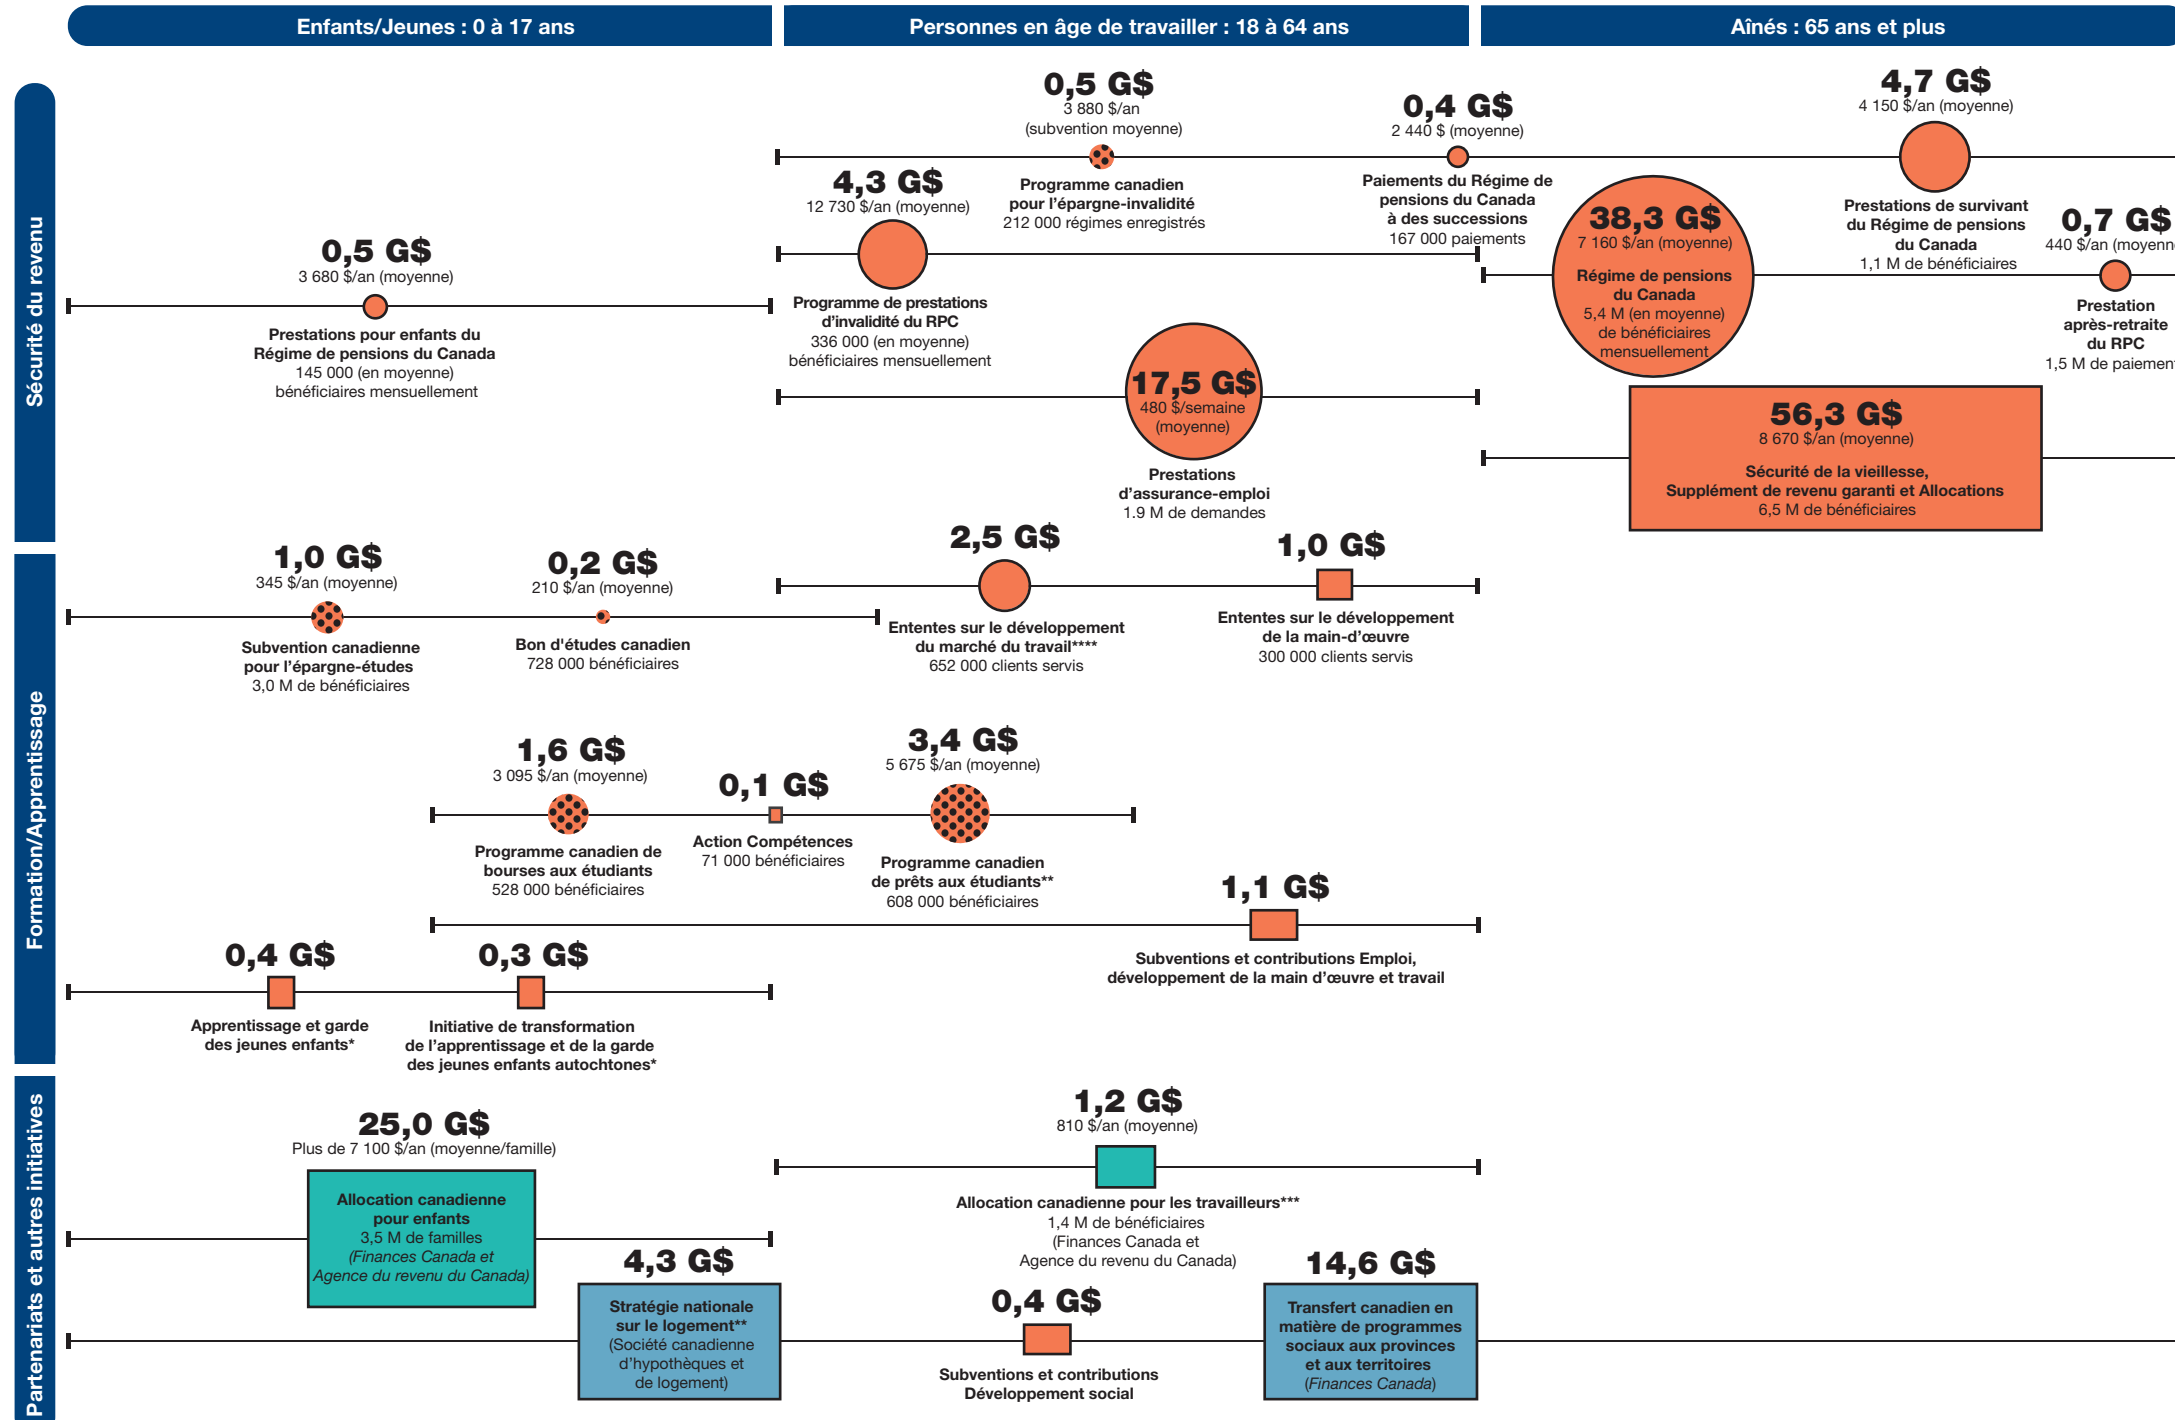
Enfants/Jeunes : 0 à 17 ans

Personnes en âge de travailler : 18 à 64 ans

Aînés : 65 ans et plus

Sécurité du revenu

0,5 G$
3 880 $/an
(subvention moyenne)
Programme canadien pour l'épargne-invalidité
212 000 régimes enregistrés

0,4 G$
2 440 $ (moyenne)
Paiements du Régime de pensions du Canada à des successions
167 000 paiements

4,7 G$
4 150 $/an (moyenne)
Prestations de survivant du Régime de pensions du Canada
1,1 M de bénéficiaires

4,3 G$
12 730 $/an (moyenne)
Programme de prestations d'invalidité du RPC
336 000 (en moyenne) bénéficiaires mensuellement

38,3 G$
7 160 $/an (moyenne)
Régime de pensions du Canada
5,4 M (en moyenne) de bénéficiaires mensuellement

0,7 G$
440 $/an (moyenn
Prestation après-retraite du RPC
1,5 M de paiemen

0,5 G$
3 680 $/an (moyenne)
Prestations pour enfants du Régime de pensions du Canada
145 000 (en moyenne) bénéficiaires mensuellement

17,5 G$
480 $/semaine (moyenne)
Prestations d'assurance-emploi
1.9 M de demandes

56,3 G$
8 670 $/an (moyenne)
Sécurité de la vieillesse, Supplément de revenu garanti et Allocations
6,5 M de bénéficiaires

Formation/Apprentissage

1,0 G$
345 $/an (moyenne)
Subvention canadienne pour l'épargne-études
3,0 M de bénéficiaires

0,2 G$
210 $/an (moyenne)
Bon d'études canadien
728 000 bénéficiaires

2,5 G$
Ententes sur le développement du marché du travail****
652 000 clients servis

1,0 G$
Ententes sur le développement de la main-d'œuvre
300 000 clients servis

1,6 G$
3 095 $/an (moyenne)
Programme canadien de bourses aux étudiants
528 000 bénéficiaires

0,1 G$
Action Compétences
71 000 bénéficiaires

3,4 G$
5 675 $/an (moyenne)
Programme canadien de prêts aux étudiants**
608 000 bénéficiaires

1,1 G$
Subventions et contributions Emploi, développement de la main d'œuvre et travail

0,4 G$
Apprentissage et garde des jeunes enfants*

0,3 G$
Initiative de transformation de l'apprentissage et de la garde des jeunes enfants autochtones*

Partenariats et autres initiatives

25,0 G$
Plus de 7 100 $/an (moyenne/famille)
Allocation canadienne pour enfants
3,5 M de familles
(Finances Canada et Agence du revenu du Canada)

1,2 G$
810 $/an (moyenne)
Allocation canadienne pour les travailleurs***
1,4 M de bénéficiaires
(Finances Canada et Agence du revenu du Canada)

4,3 G$
Stratégie nationale sur le logement**
(Société canadienne d'hypothèques et de logement)

0,4 G$
Subventions et contributions Développement social

14,6 G$
Transfert canadien en matière de programmes sociaux aux provinces et aux territoires
(Finances Canada)